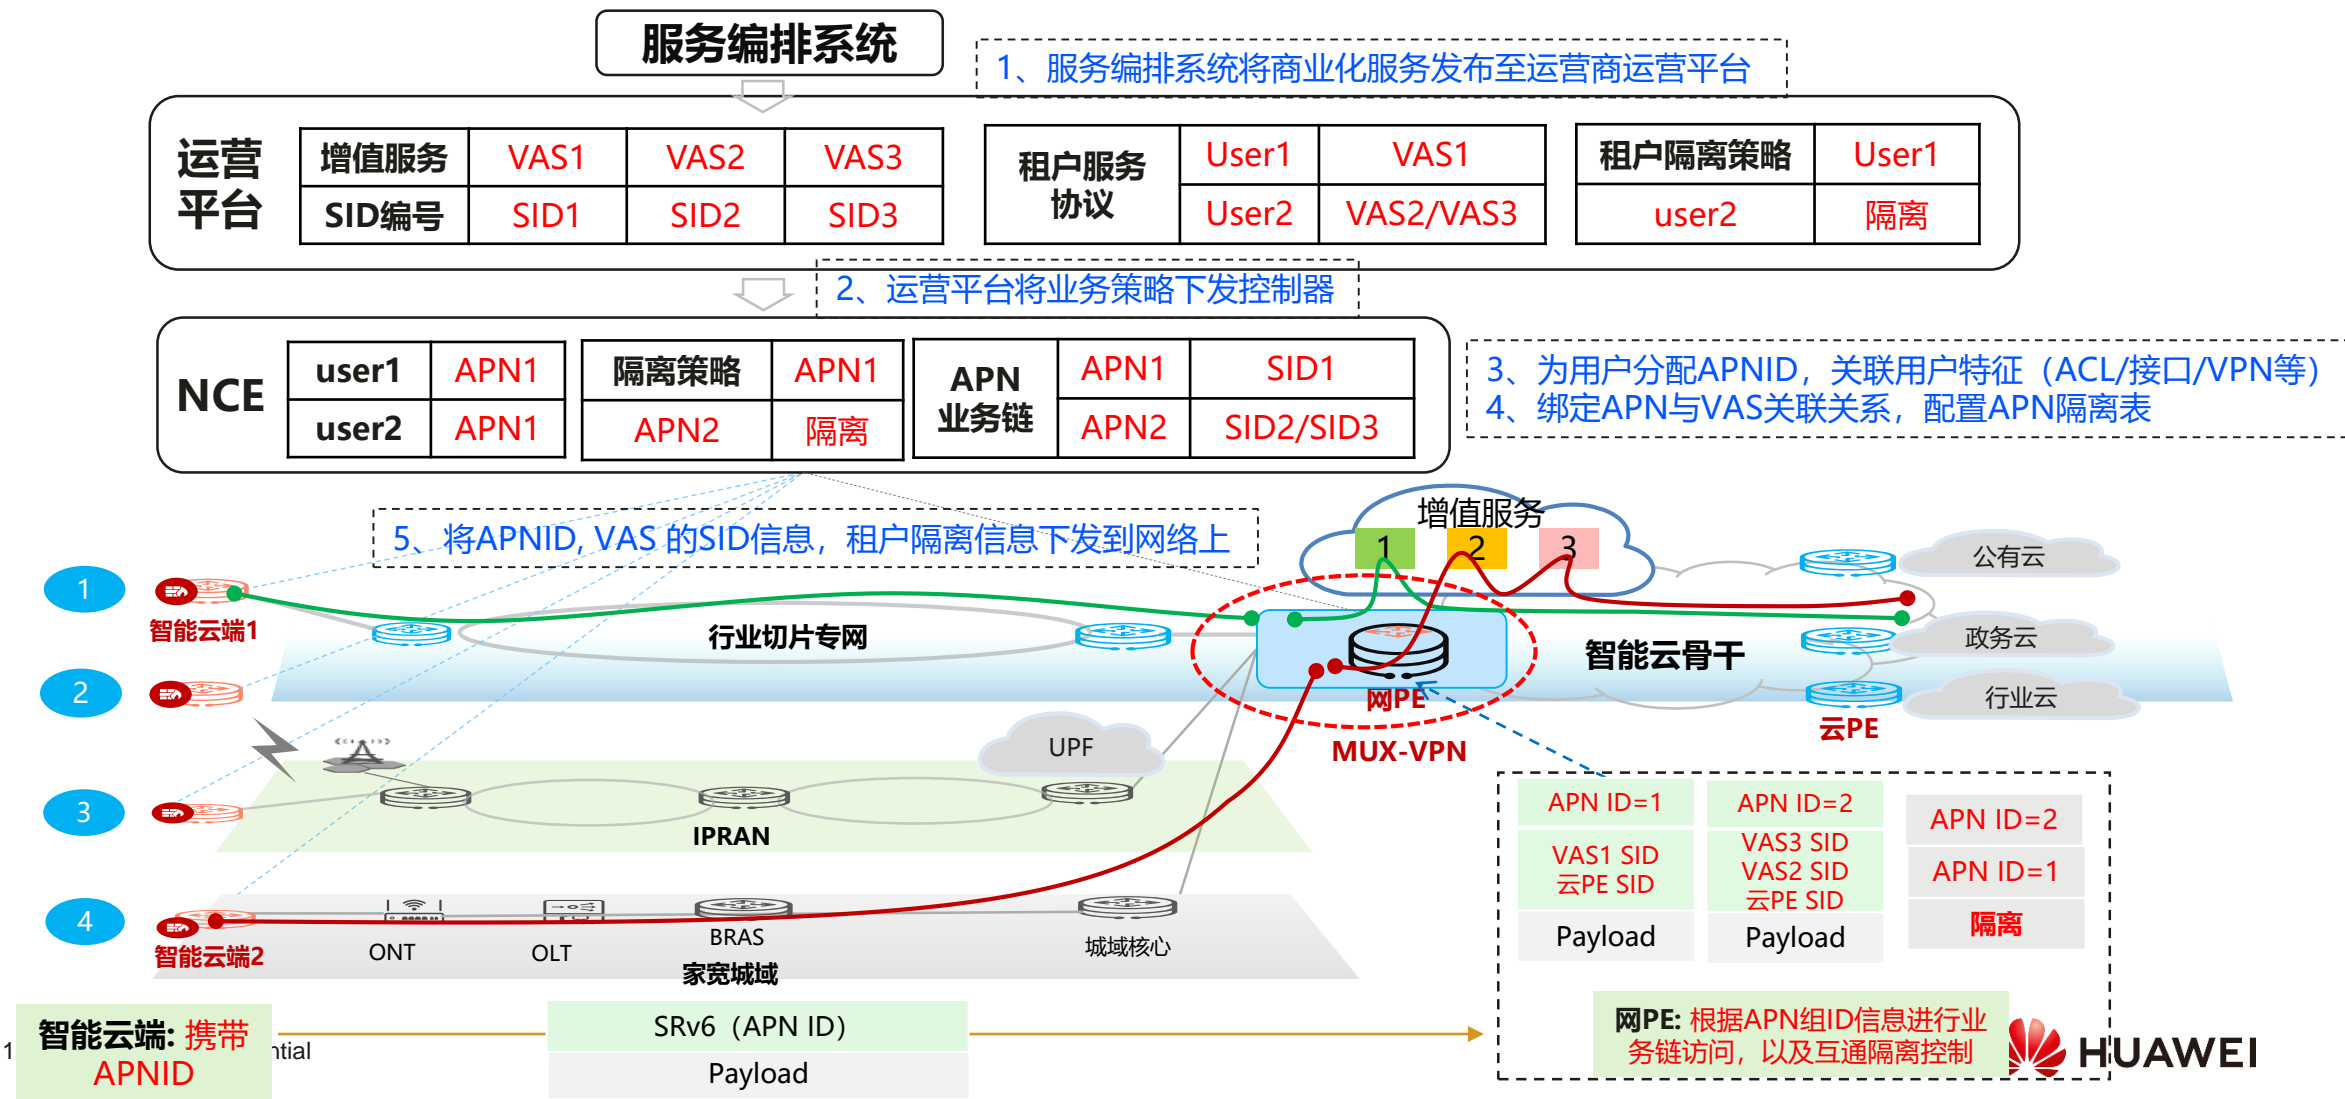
服务编排系统

1、服务编排系统将商业化服务发布至运营商运营平台

运营平台

| 增值服务 | VAS1 | VAS2 | VAS3 |
|---|---|---|---|
| SID编号 | SID1 | SID2 | SID3 |

| 租户服务协议 | User1 | VAS1 |
|---|---|---|
| | User2 | VAS2/VAS3 |

| 租户隔离策略 | User1 |
|---|---|
| user2 | 隔离 |

2、运营平台将业务策略下发控制器

NCE

| user1 | APN1 |
|---|---|
| user2 | APN1 |

| 隔离策略 | APN1 |
|---|---|
| APN2 | 隔离 |

| APN 业务链 | APN1 | SID1 |
|---|---|---|
| | APN2 | SID2/SID3 |

3、为用户分配APNID，关联用户特征（ACL/接口/VPN等）
4、绑定APN与VAS关联关系，配置APN隔离表

5、将APNID, VAS 的SID信息，租户隔离信息下发到网络上

增值服务
1 2 3

公有云
政务云
行业云

1
智能云端1
2
3
4
智能云端2

行业切片专网
智能云骨干
网PE
MUX-VPN
云PE
UPF
IPRAN
ONT
OLT
BRAS
家宽城域
城域核心

| APN ID=1 | APN ID=2 | APN ID=2 |
|---|---|---|
| VAS1 SID 云PE SID | VAS3 SID VAS2 SID 云PE SID | APN ID=1 |
| Payload | Payload | 隔离 |

智能云端: 携带APNID

1 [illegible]ntial

SRv6（APN ID）
Payload

网PE: 根据APN组ID信息进行行业务链访问，以及互通隔离控制

HUAWEI